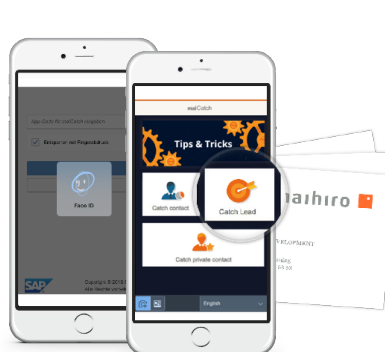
App-Code für cardCatch eingeben

Benutzer und Registrieren

Face ID

SAP

Copyright © 2018 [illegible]
Alle Rechte vorbehalten

cardCatch

Tips & Tricks

Catch contact

Catch Lead

Catch private contact

English

naihiro